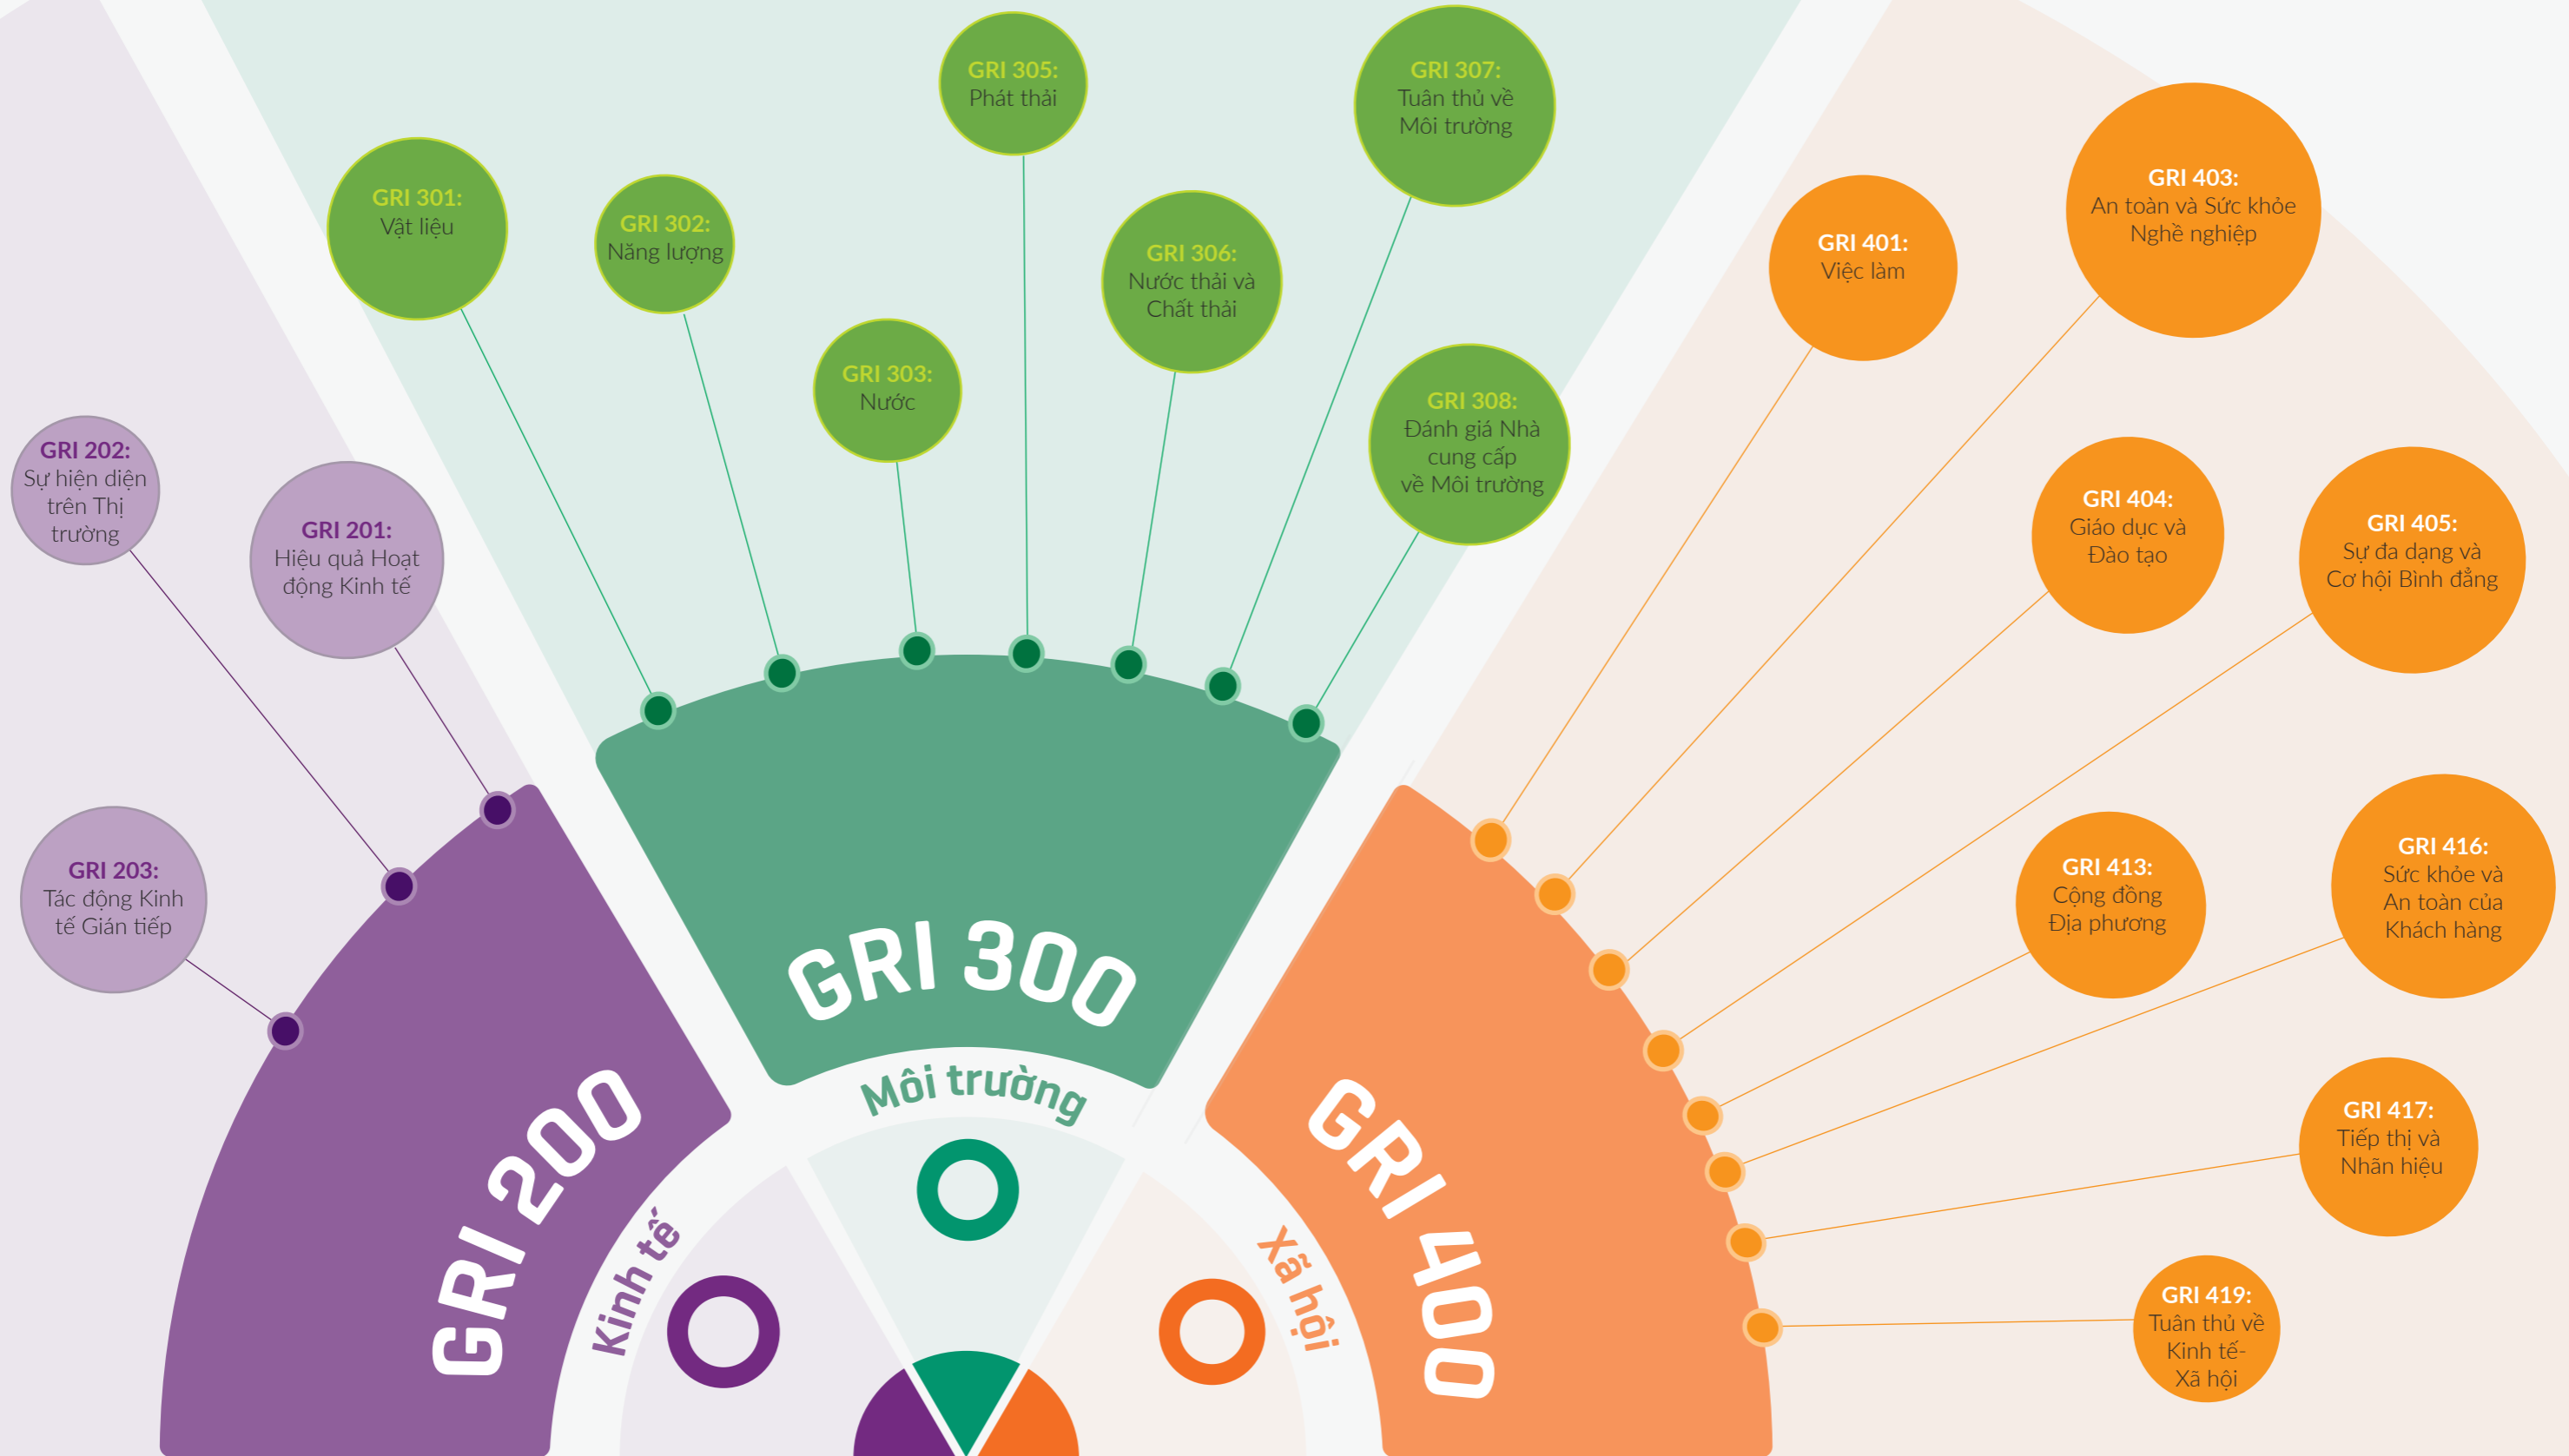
GRI 305:
Phát thải

GRI 307:
Tuân thủ về Môi trường

GRI 301:
Vật liệu

GRI 302:
Năng lượng

GRI 306:
Nước thải và Chất thải

GRI 303:
Nước

GRI 308:
Đánh giá Nhà cung cấp về Môi trường

GRI 403:
An toàn và Sức khỏe Nghề nghiệp

GRI 401:
Việc làm

GRI 202:
Sự hiện diện trên Thị trường

GRI 201:
Hiệu quả Hoạt động Kinh tế

GRI 404:
Giáo dục và Đào tạo

GRI 405:
Sự đa dạng và Cơ hội Bình đẳng

GRI 203:
Tác động Kinh tế Gián tiếp

GRI 413:
Cộng đồng Địa phương

GRI 416:
Sức khỏe và An toàn của Khách hàng

GRI 300

Môi trường

GRI 417:
Tiếp thị và Nhãn hiệu

GRI 200

Kinh tế

Xã hội

GRI 400

GRI 419:
Tuân thủ về Kinh tế-Xã hội